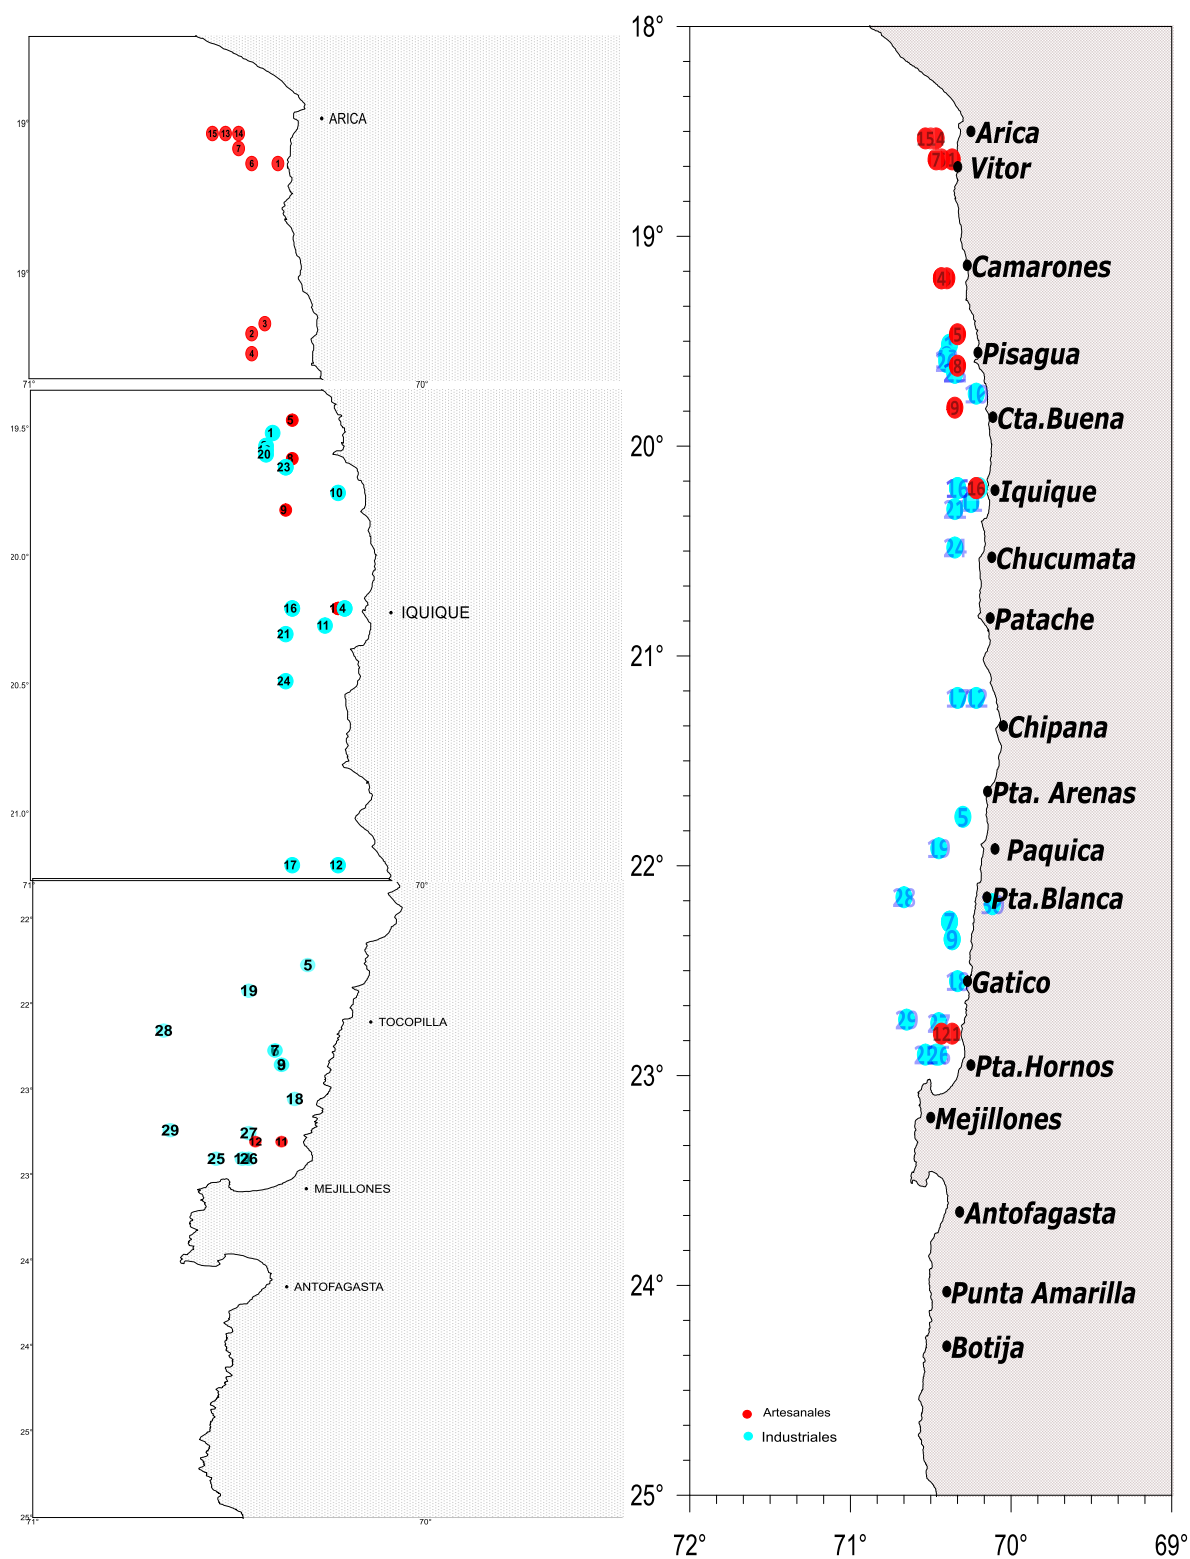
ARICA
19°
19°
15 13 14
7
6
1
3
2
4
71°
70°

19.5°
5
1
20
23
6
10
9
20.0°
16
1
4
IQUIQUE
21
11
20.5°
24
21.0°
17
12
71°
70°

22°
5
19
22°
TOCOPILLA
28
7
9
23°
18
29
27
12
11
25
12
26
23°
MEJILLONES
24°
ANTOFAGASTA
24°
25°
25°
71°
70°

18°
19°
20°
21°
22°
23°
24°
25°
72°
71°
70°
69°

Arica
Vitor
Camarones
Pisagua
Cta.Buena
Iquique
Chucumata
Patache
Chipana
Pta. Arenas
Paquica
Pta.Blanca
Gatico
Pta.Hornos
Mejillones
Antofagasta
Punta Amarilla
Botija

154
7
4
5
8
9
10
16
21
24
17
12
5
19
28
7
9
29
12
22
26

Artesanales
Industriales